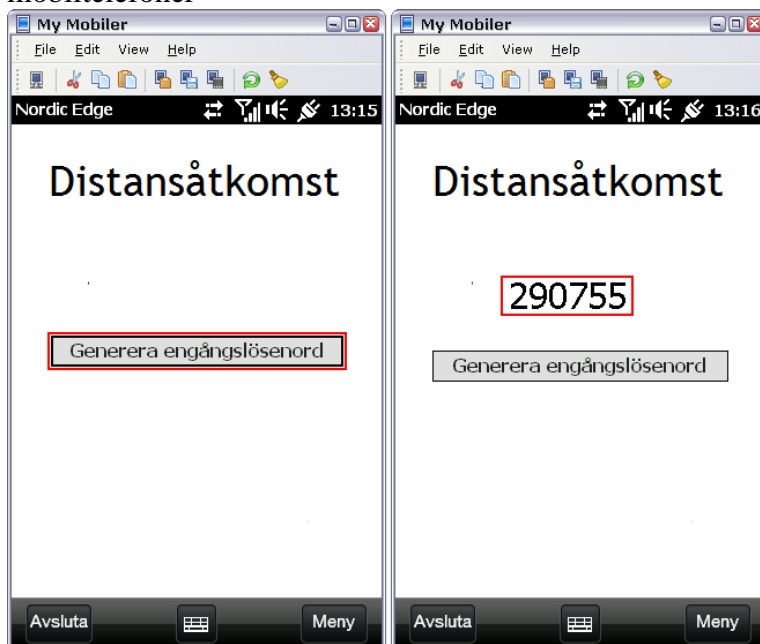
My Mobiler
File Edit View Help
Nordic Edge 13:15
Distansåtkomst
Generera engångslösenord
Avsluta Meny

My Mobiler
File Edit View Help
Nordic Edge 13:16
Distansåtkomst
290755
Generera engångslösenord
Avsluta Meny